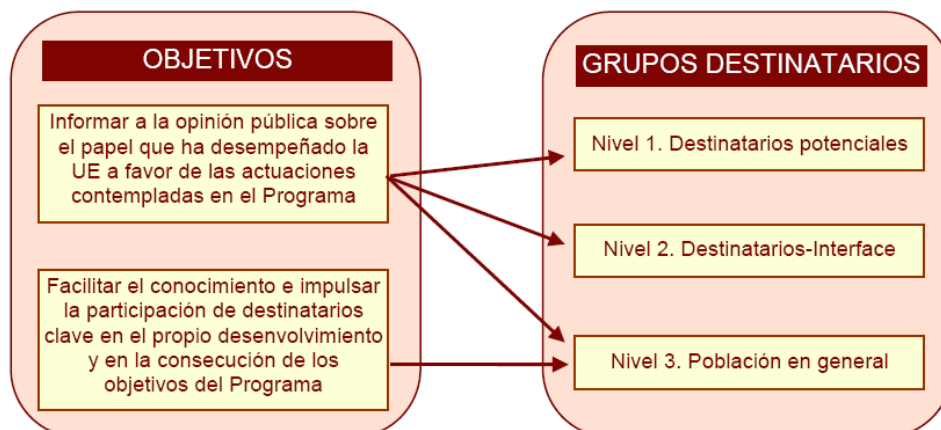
OBJETIVOS

Informar a la opinión pública sobre el papel que ha desempeñado la UE a favor de las actuaciones contempladas en el Programa

Facilitar el conocimiento e impulsar la participación de destinatarios clave en el propio desenvolvimiento y en la consecución de los objetivos del Programa

GRUPOS DESTINATARIOS

Nivel 1. Destinatarios potenciales

Nivel 2. Destinatarios-Interface

Nivel 3. Población en general